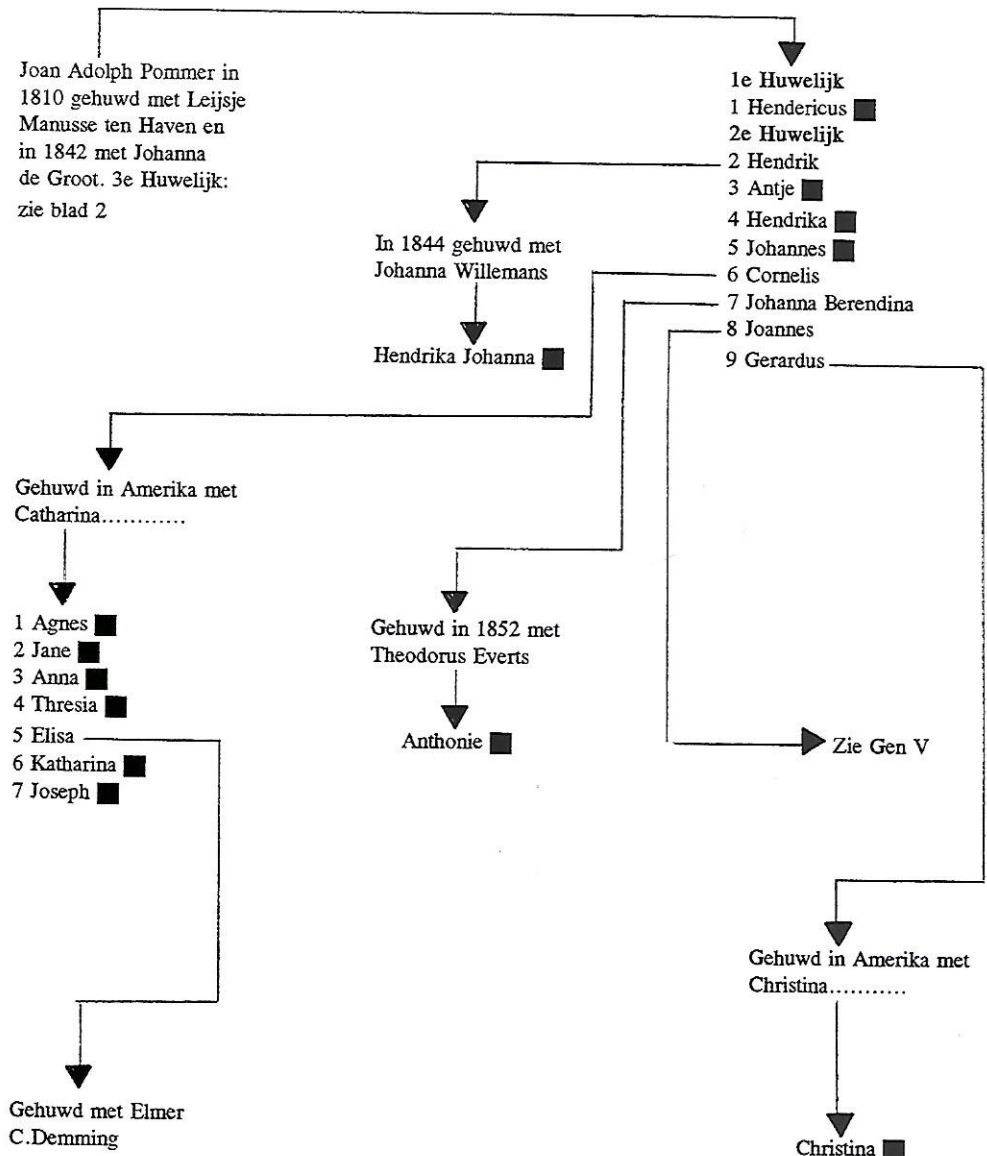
Joan Adolph Pommer in 1810 gehuwd met Leijsje Manusse ten Haven en in 1842 met Johanna de Groot. 3e Huwelijk: zie blad 2

1e Huwelijk
1 Hendericus
2e Huwelijk
2 Hendrik
3 Antje
4 Hendrika
5 Johannes
6 Cornelis
7 Johanna Berendina
8 Joannes
9 Gerardus

In 1844 gehuwd met Johanna Willemans

Hendrika Johanna

Gehuwd in Amerika met Catharina…………

1 Agnes
2 Jane
3 Anna
4 Thresia
5 Elisa
6 Katharina
7 Joseph

Gehuwd in 1852 met Theodorus Everts

Anthonie

Zie Gen V

Gehuwd in Amerika met Christina……….

Gehuwd met Elmer C.Demming

Christina